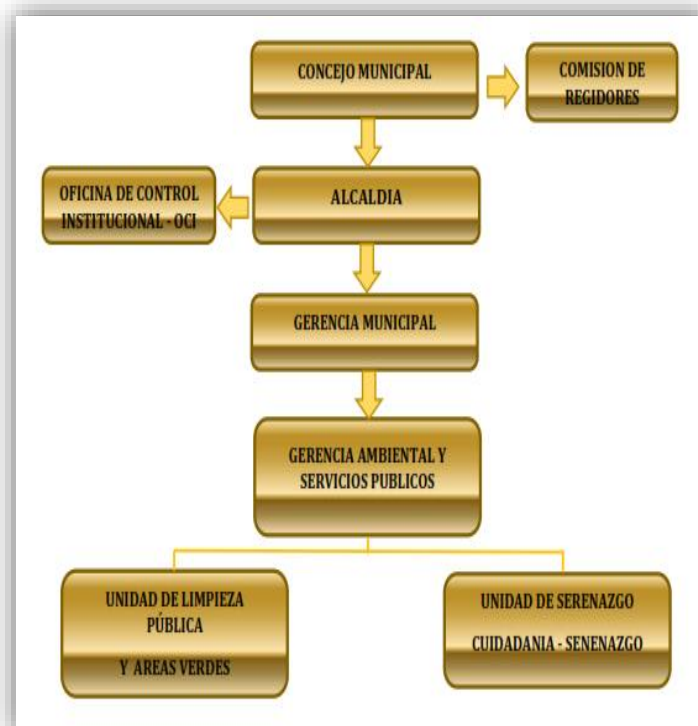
CONCEJO MUNICIPAL

COMISION DE REGIDORES

OFICINA DE CONTROL INSTITUCIONAL - OCI

ALCALDIA

GERENCIA MUNICIPAL

GERENCIA AMBIENTAL Y SERVICIOS PUBLICOS

UNIDAD DE LIMPIEZA PÚBLICA

Y AREAS VERDES

UNIDAD DE SERENAZGO

CUIDADANIA - SENENAZGO